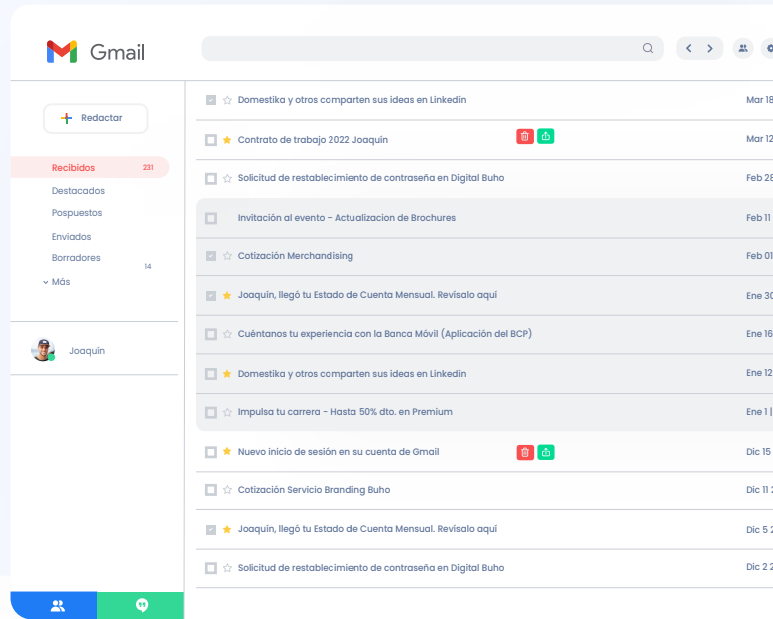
Gmail

Redactar

Recibidos 231
Destacados
Pospuestos
Enviados
Borradores 14
Más

Joaquín

Domestika y otros comparten sus ideas en Linkedin Mar 18
Contrato de trabajo 2022 Joaquín Mar 12
Solicitud de restablecimiento de contraseña en Digital Buho Feb 28
Invitación al evento - Actualizacion de Brochures Feb 11
Cotización Merchandising Feb 01
Joaquín, llegó tu Estado de Cuenta Mensual. Revísalo aquí Ene 30
Cuéntanos tu experiencia con la Banca Móvil (Aplicación del BCP) Ene 16
Domestika y otros comparten sus ideas en Linkedin Ene 12
Impulsa tu carrera - Hasta 50% dto. en Premium Ene 1
Nuevo inicio de sesión en su cuenta de Gmail Dic 15
Cotización Servicio Branding Buho Dic 11
Joaquín, llegó tu Estado de Cuenta Mensual. Revísalo aquí Dic 5
Solicitud de restablecimiento de contraseña en Digital Buho Dic 2